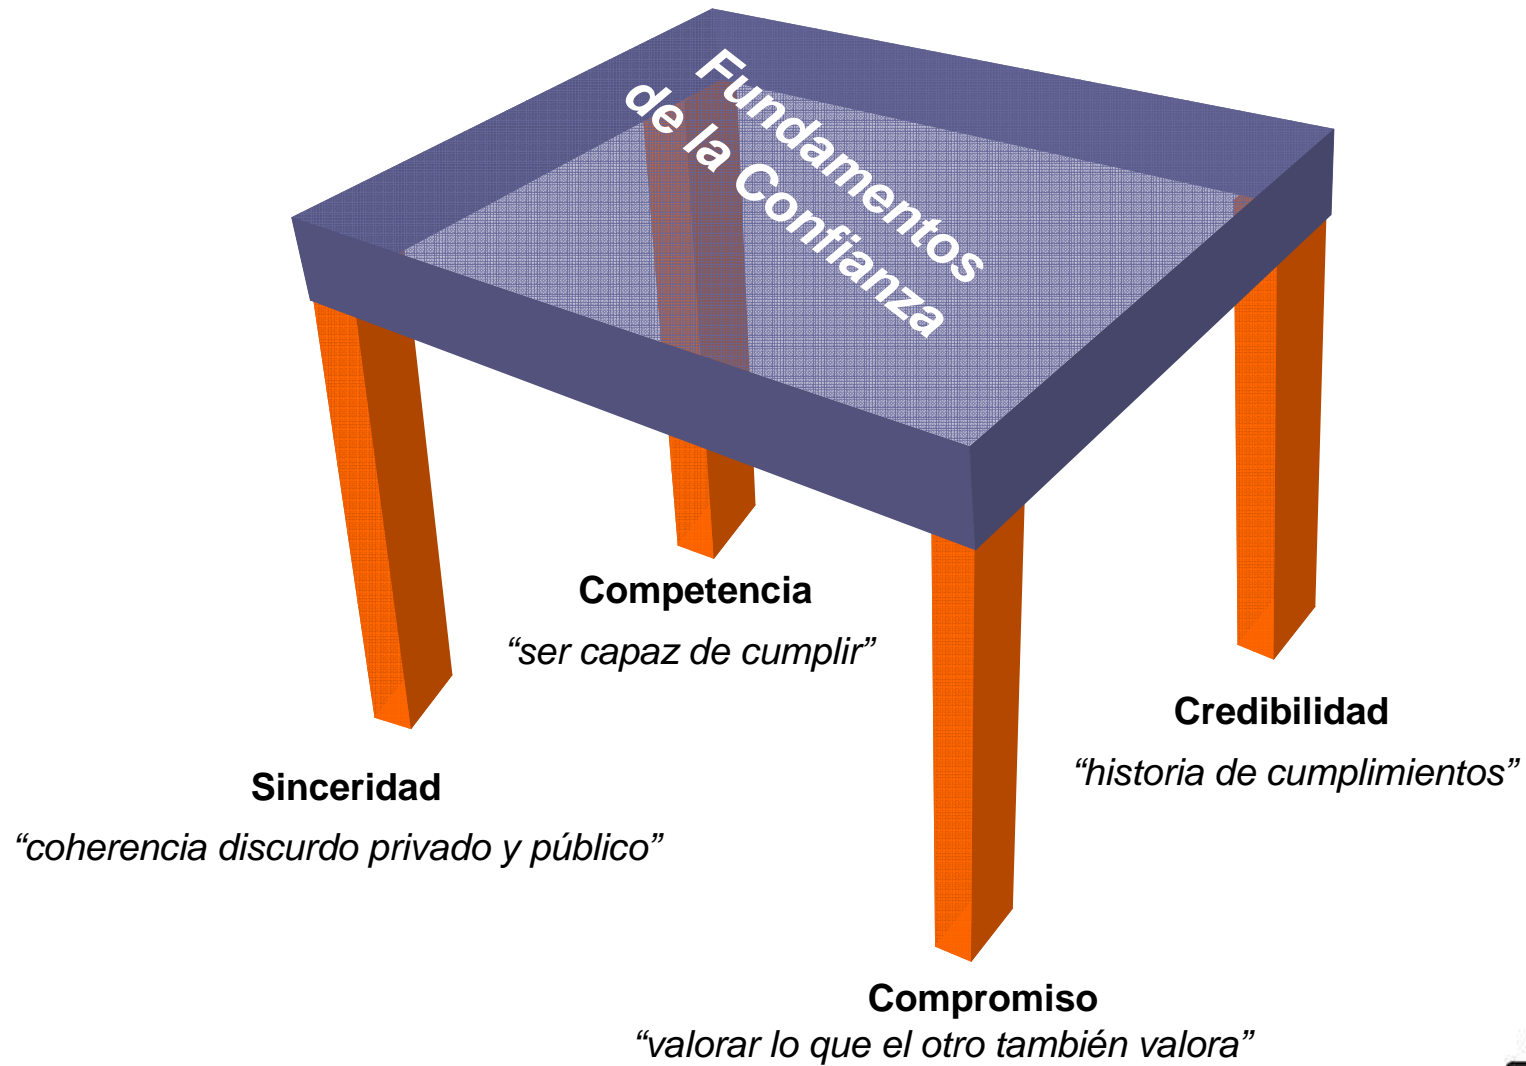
Fundamentos de la Confianza

Competencia
“ser capaz de cumplir”

Credibilidad
“historia de cumplimientos”

Sinceridad
“coherencia discurdo privado y público”

Compromiso
“valorar lo que el otro también valora”